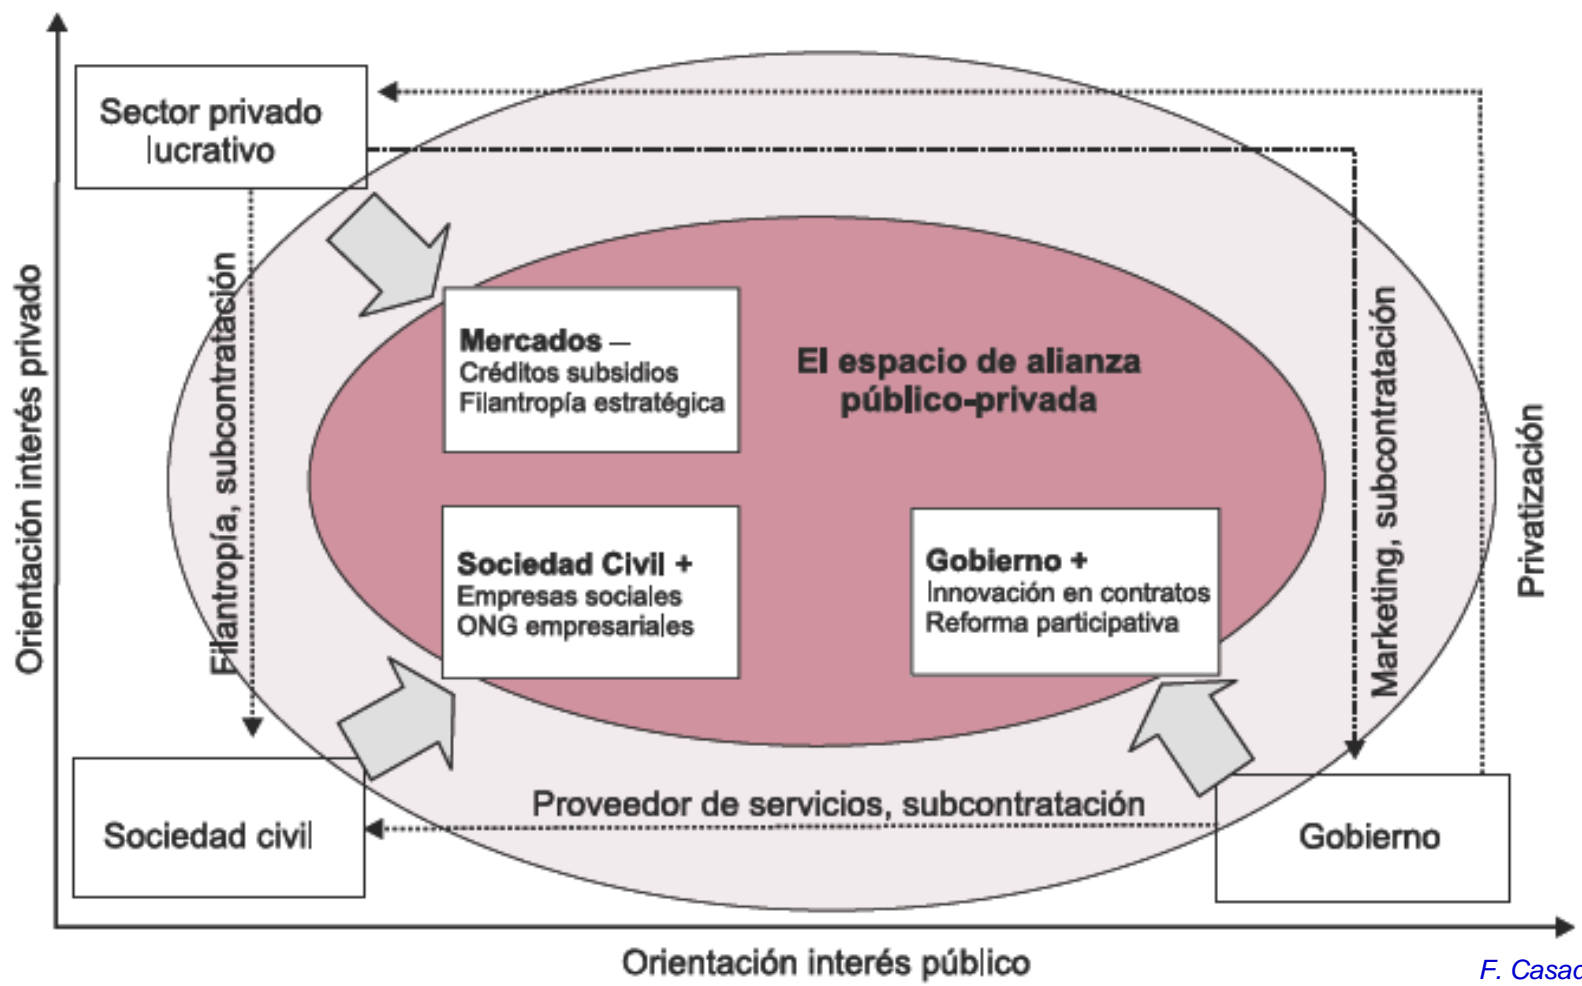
Sector privado lucrativo

Orientación interés privado

Filantropía, subcontratación

Mercados –
Créditos subsidios
Filantropía estratégica

El espacio de alianza público-privada

Sociedad Civil +
Empresas sociales
ONG empresariales

Gobierno +
Innovación en contratos
Reforma participativa

Marketing, subcontratación

Privatización

Proveedor de servicios, subcontratación

Sociedad civil

Gobierno

Orientación interés público

F. Casad